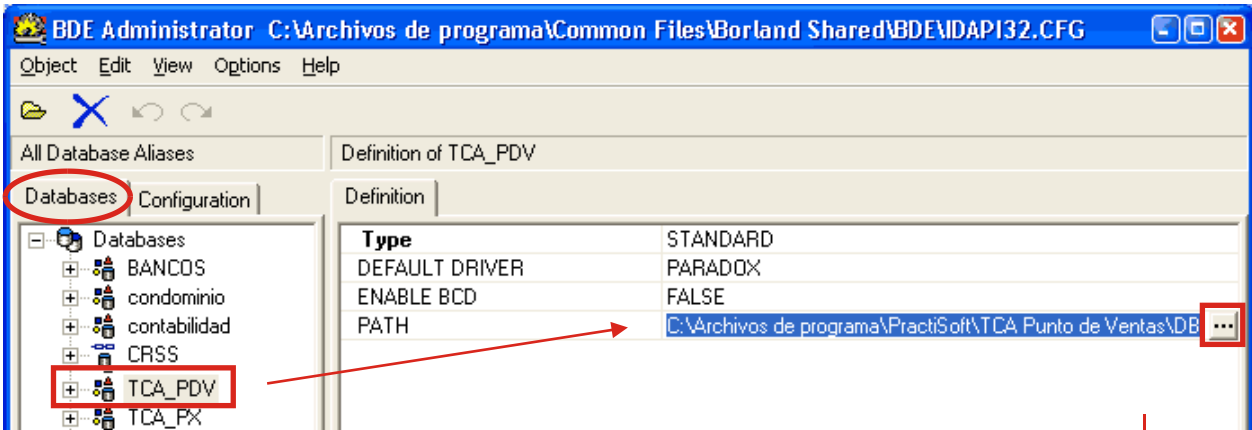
BDE Administrator C:\Archivos de programa\Common Files\Borland Shared\BDE\IDAPI32.CFG

Object Edit View Options Help

All Database Aliases

Definition of TCA_PDV

Databases Configuration

Definition

Databases
BANCOS
condominio
contabilidad
CRSS
TCA_PDV
TCA_PX

| Type | STANDARD |
|---|---|
| DEFAULT DRIVER | PARADOX |
| ENABLE BCD | FALSE |
| PATH | C:\Archivos de programa\PractiSoft\TCA Punto de Ventas\DB |

...